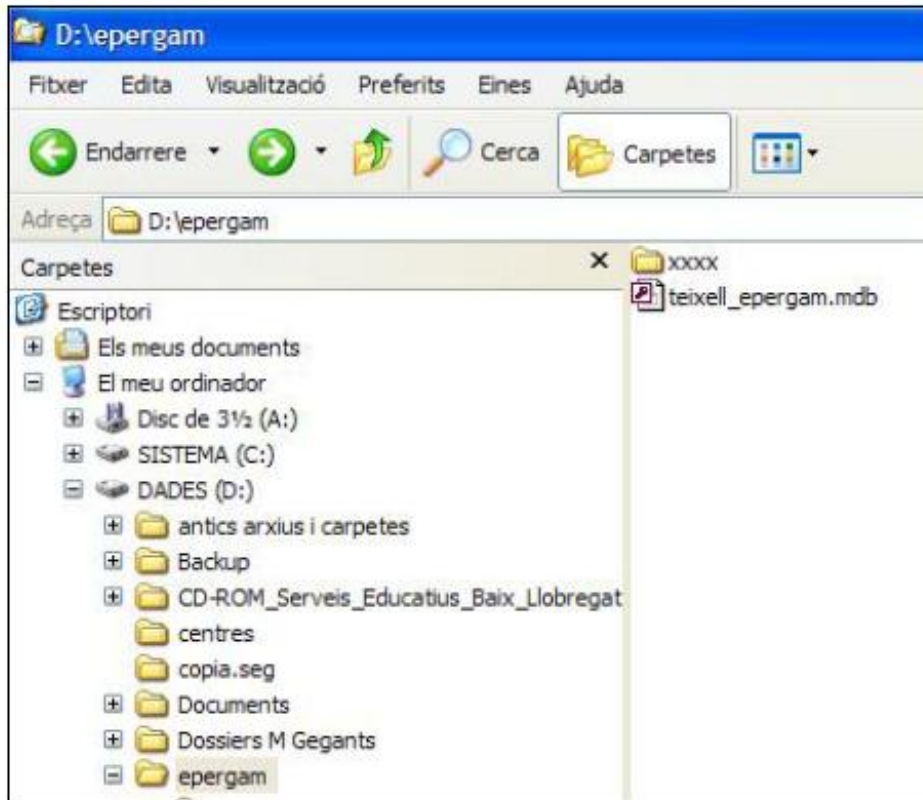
D:\epergam

Fitxer Edita Visualització Preferits Eines Ajuda

Endarrere Cerca Carpetes

Adreça D:\epergam

Carpetes ×

Escriptori
Els meus documents
El meu ordinador
Disc de 3½ (A:)
SISTEMA (C:)
DADES (D:)
antics arxius i carpetes
Backup
CD-ROM_Serveis_Educatius_Baix_Llobregat
centres
copia.seg
Documents
Dossiers M Gegants
epergam

xxxx
teixell_epergam.mdb